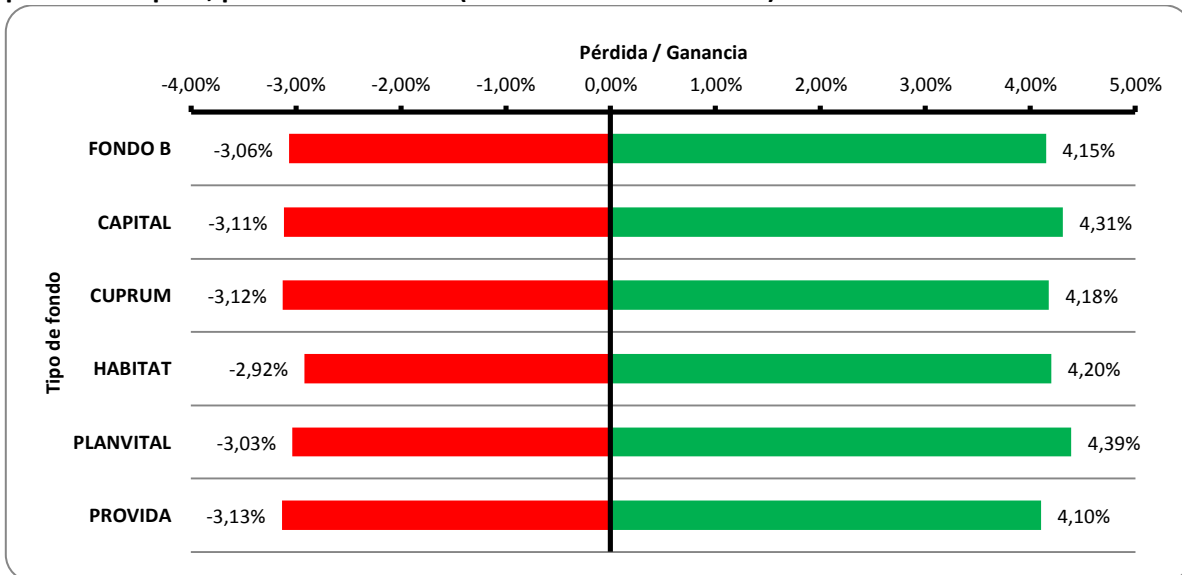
Pérdida / Ganancia

-4,00% -3,00% -2,00% -1,00% 0,00% 1,00% 2,00% 3,00% 4,00% 5,00%

Tipo de fondo

| Tipo de fondo | Pérdida | Ganancia |
|---|---|---|
| FONDO B | -3,06% | 4,15% |
| CAPITAL | -3,11% | 4,31% |
| CUPRUM | -3,12% | 4,18% |
| HABITAT | -2,92% | 4,20% |
| PLANVITAL | -3,03% | 4,39% |
| PROVIDA | -3,13% | 4,10% |